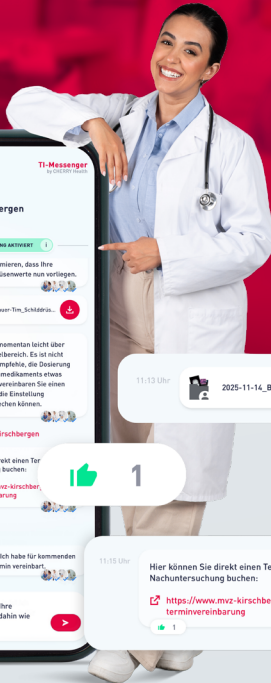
TI-Messenger
by CHERRY Health

ergen

NG AKTIVIERT

mieren, dass Ihre
üsenwerte nun vorliegen.

uer-Tim_Schilddrüs...

omentan leicht über
bereich. Es ist nicht
mpfehle, die Dosierung
medikaments etwas
vereinbaren Sie einen
ie die Einstellung
chen können.

kirschbergen

irekt einen Ter
buchen:
vz-kirschbe
ng

lich habe für kommenden
min vereinbart.

hre
dahin wie

11:13 Uhr

2025-11-14_B

1

11:15 Uhr

Hier können Sie direkt einen Te
Nachuntersuchung buchen:

https://www.mvz-kirschbe
terminvereinbarung

1